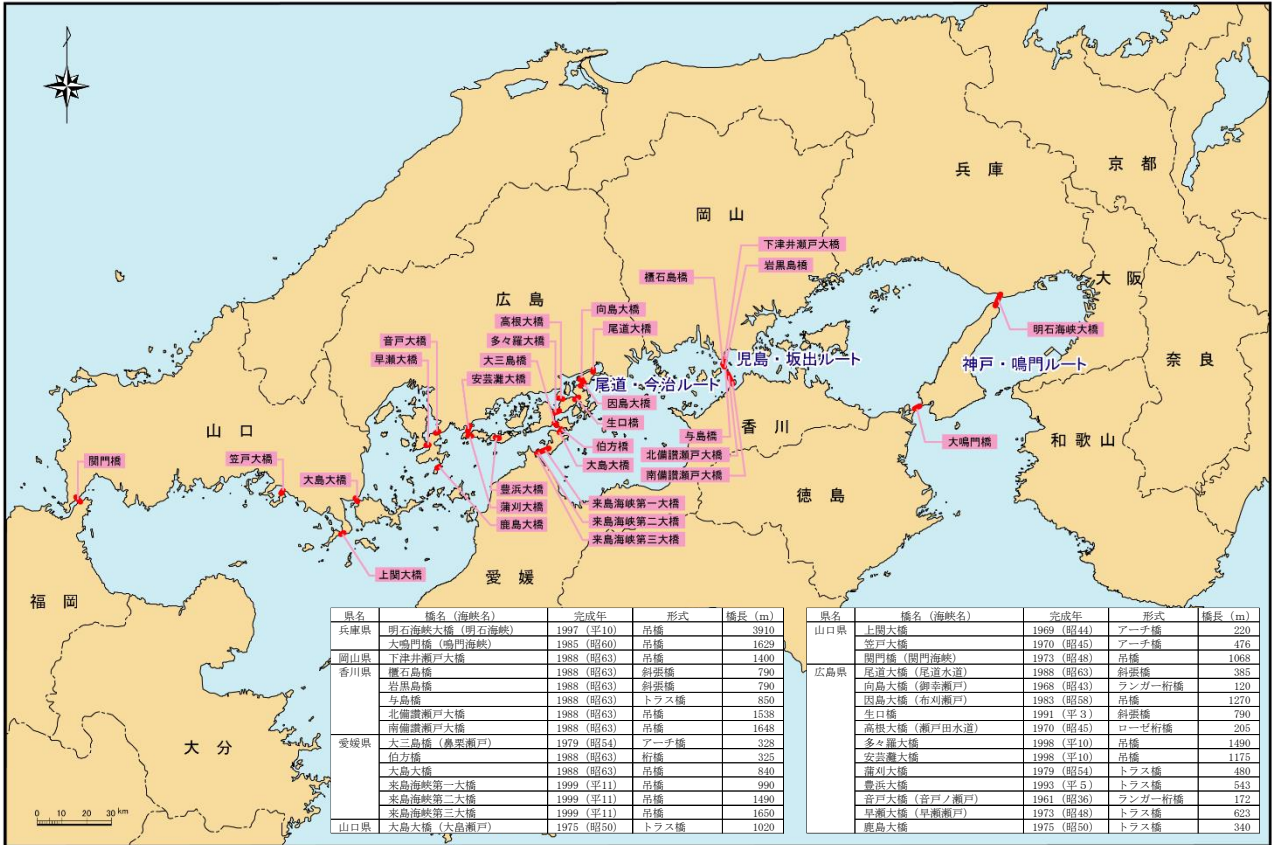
兵庫

京都

岡山

広島

大阪

奈良

和歌山

山口

香川

徳島

愛媛

福岡

大分

下津井瀬戸大橋
岩黒島橋
櫃石島橋
向島大橋
尾道大橋
高根大橋
多々羅大橋
大三島橋
安芸灘大橋
音戸大橋
早瀬大橋
児島・坂出ルート
神戸・鳴門ルート
尾道・今治ルート
明石海峡大橋
大鳴門橋
因島大橋
生口橋
伯方橋
大島大橋
与島橋
北備讃瀬戸大橋
南備讃瀬戸大橋
豊浜大橋
蒲刈大橋
鹿島大橋
来島海峡第一大橋
来島海峡第二大橋
来島海峡第三大橋
関門橋
笠戸大橋
大島大橋
上関大橋

0 10 20 30 km

| 県名 | 橋名（海峡名） | 完成年 | 形式 | 橋長（m） |
|---|---|---|---|---|
| 兵庫県 | 明石海峡大橋（明石海峡） | 1997（平10） | 吊橋 | 3910 |
| | 大鳴門橋（鳴門海峡） | 1985（昭60） | 吊橋 | 1629 |
| 岡山県 | 下津井瀬戸大橋 | 1988（昭63） | 吊橋 | 1400 |
| 香川県 | 櫃石島橋 | 1988（昭63） | 斜張橋 | 790 |
| | 岩黒島橋 | 1988（昭63） | 斜張橋 | 790 |
| | 与島橋 | 1988（昭63） | トラス橋 | 850 |
| | 北備讃瀬戸大橋 | 1988（昭63） | 吊橋 | 1538 |
| | 南備讃瀬戸大橋 | 1988（昭63） | 吊橋 | 1648 |
| 愛媛県 | 大三島橋（鼻栗瀬戸） | 1979（昭54） | アーチ橋 | 328 |
| | 伯方橋 | 1988（昭63） | 桁橋 | 325 |
| | 大島大橋 | 1988（昭63） | 吊橋 | 840 |
| | 来島海峡第一大橋 | 1999（平11） | 吊橋 | 990 |
| | 来島海峡第二大橋 | 1999（平11） | 吊橋 | 1490 |
| | 来島海峡第三大橋 | 1999（平11） | 吊橋 | 1650 |
| 山口県 | 大島大橋（大畠瀬戸） | 1975（昭50） | トラス橋 | 1020 |

| 県名 | 橋名（海峡名） | 完成年 | 形式 | 橋長（m） |
|---|---|---|---|---|
| 山口県 | 上関大橋 | 1969（昭44） | アーチ橋 | 220 |
| | 笠戸大橋 | 1970（昭45） | アーチ橋 | 476 |
| | 関門橋（関門海峡） | 1973（昭48） | 吊橋 | 1068 |
| 広島県 | 尾道大橋（尾道水道） | 1968（昭63） | 斜張橋 | 385 |
| | 向島大橋（御幸瀬戸） | 1968（昭43） | ランガー桁橋 | 120 |
| | 因島大橋（布刈瀬戸） | 1983（昭58） | 吊橋 | 1270 |
| | 生口橋 | 1991（平3） | 斜張橋 | 790 |
| | 高根大橋（瀬戸田水道） | 1970（昭45） | ローゼ桁橋 | 205 |
| | 多々羅大橋 | 1998（平10） | 吊橋 | 1490 |
| | 安芸灘大橋 | 1998（平10） | 吊橋 | 1175 |
| | 蒲刈大橋 | 1979（昭54） | トラス橋 | 480 |
| | 豊浜大橋 | 1993（平5） | トラス橋 | 543 |
| | 音戸大橋（音戸ノ瀬戸） | 1961（昭36） | ランガー桁橋 | 172 |
| | 早瀬大橋（早瀬瀬戸） | 1973（昭48） | トラス橋 | 623 |
| | 鹿島大橋 | 1975（昭50） | トラス橋 | 340 |